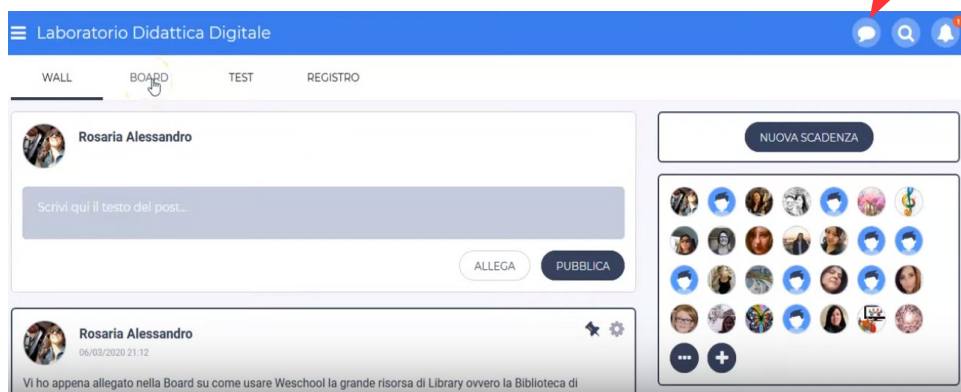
Laboratorio Didattica Digitale

WALL BOARD TEST REGISTRO

Rosaria Alessandro

Scrivi qui il testo del post...

ALLEGA PUBBLICA

NUOVA SCADENZA

Rosaria Alessandro
06/03/2020 21:12

Vi ho appena allegato nella Board su come usare Weschool la grande risorsa di Library ovvero la Biblioteca di